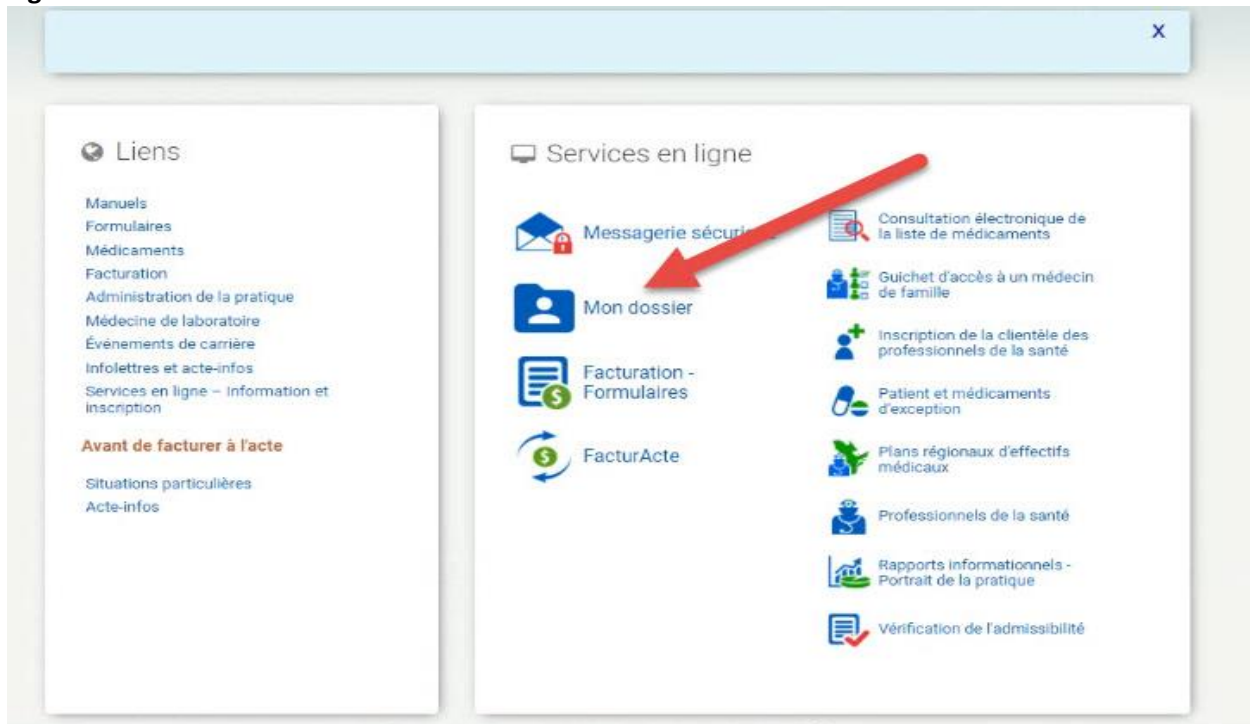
X

Liens

Manuels
Formulaires
Médicaments
Facturation
Administration de la pratique
Médecine de laboratoire
Événements de carrière
Infolettres et acte-infos
Services en ligne – Information et inscription

Avant de facturer à l'acte

Situations particulières
Acte-infos

Services en ligne

Messagerie sécur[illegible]

Mon dossier

Facturation - Formulaires

FacturActe

Consultation électronique de la liste de médicaments

Guichet d'accès à un médecin de famille

Inscription de la clientèle des professionnels de la santé

Patient et médicaments d'exception

Plans régionaux d'effectifs médicaux

Professionnels de la santé

Rapports informationnels - Portrait de la pratique

Vérification de l'admissibilité